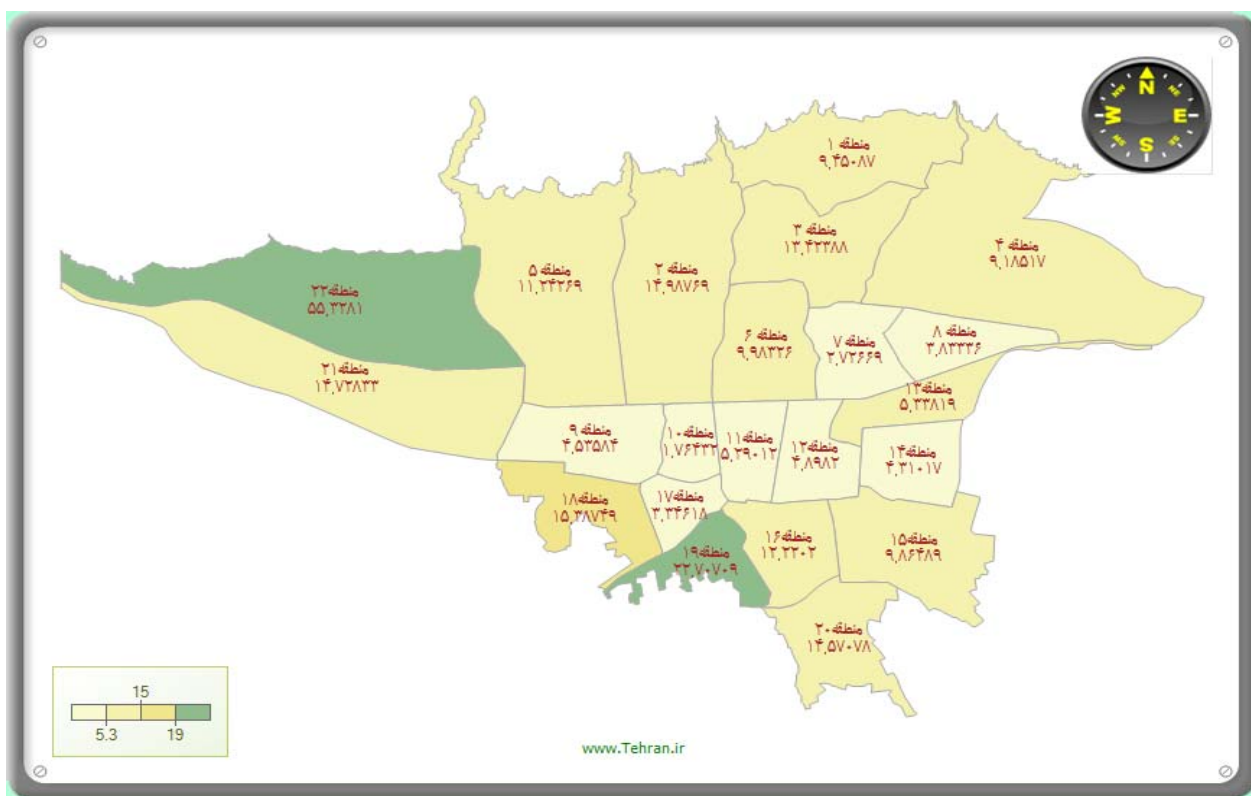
N
W
E
S
NW
NE
SW
SE

منطقه ۱
۹,۴۵۰۸۷

منطقه ۳
۱۲,۴۲۳۸۸

منطقه ۴
۹,۱۸۵۱۷

منطقه ۲۲
۵۵,۳۲۸۱

منطقه ۵
۱۱,۳۴۲۶۹

منطقه ۲
۱۴,۹۸۷۶۹

منطقه ۶
۹,۹۸۳۳۶

منطقه ۷
۲,۷۲۶۶۹

منطقه ۸
۳,۸۳۳۳۶

منطقه ۲۱
۱۴,۷۲۸۳۳

منطقه ۱۳
۵,۳۳۸۱۹

منطقه ۹
۴,۵۳۵۸۴

منطقه ۱۰
۱,۷۶۴۳۳

منطقه ۱۱
۵,۳۹۰۱۲

منطقه ۱۲
۳,۸۹۸۲

منطقه ۱۴
۴,۳۱۰۱۷

منطقه ۱۸
۱۵,۳۸۷۴۹

منطقه ۱۷
۳,۳۴۶۱۸

منطقه ۱۶
۱۲,۲۲۰۲

منطقه ۱۵
۹,۸۶۴۸۹

منطقه ۱۹
۲۲,۷۰۷۰۹

منطقه ۲۰
۱۴,۵۷۰۷۸

15
5.3
19

www.Tehran.ir